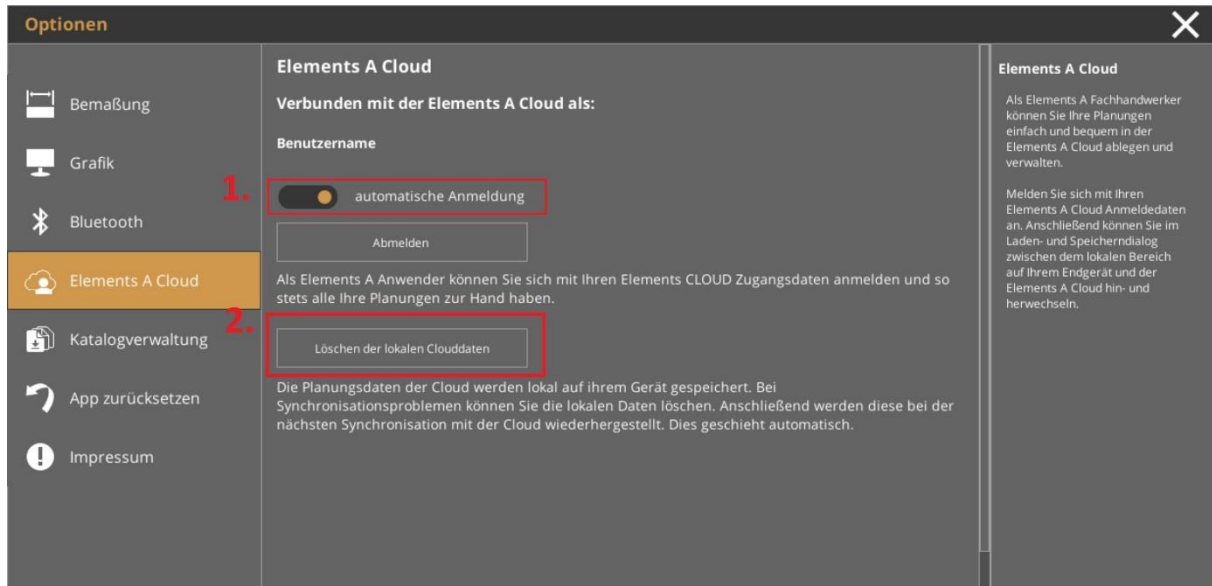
Optionen

Bemaßung

Grafik

Bluetooth

Elements A Cloud

Katalogverwaltung

App zurücksetzen

Impressum

Elements A Cloud

Verbunden mit der Elements A Cloud als:

Benutzername

1.

automatische Anmeldung

Abmelden

Als Elements A Anwender können Sie sich mit Ihren Elements CLOUD Zugangsdaten anmelden und so stets alle Ihre Planungen zur Hand haben.

2.

Löschen der lokalen Clouddaten

Die Planungsdaten der Cloud werden lokal auf ihrem Gerät gespeichert. Bei Synchronisationsproblemen können Sie die lokalen Daten löschen. Anschließend werden diese bei der nächsten Synchronisation mit der Cloud wiederhergestellt. Dies geschieht automatisch.

Elements A Cloud

Als Elements A Fachhandwerker können Sie Ihre Planungen einfach und bequem in der Elements A Cloud ablegen und verwalten.

Melden Sie sich mit Ihren Elements A Cloud Anmeldedaten an. Anschließend können Sie im Laden- und Speicherndialog zwischen dem lokalen Bereich auf Ihrem Endgerät und der Elements A Cloud hin- und herwechseln.